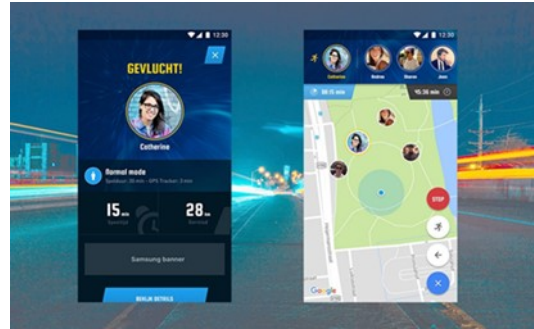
12:30

GEVLUCHT!

Catherine

Normal mode

Speldeur: 30 min · GPS Tracker: 5 min

15 min

28 min

Samsung banner

BEKIJK DETAILS

12:30

Catherine

Andrea

Sharon

Jaan

08:15 min

10:36 min

STOP

Google